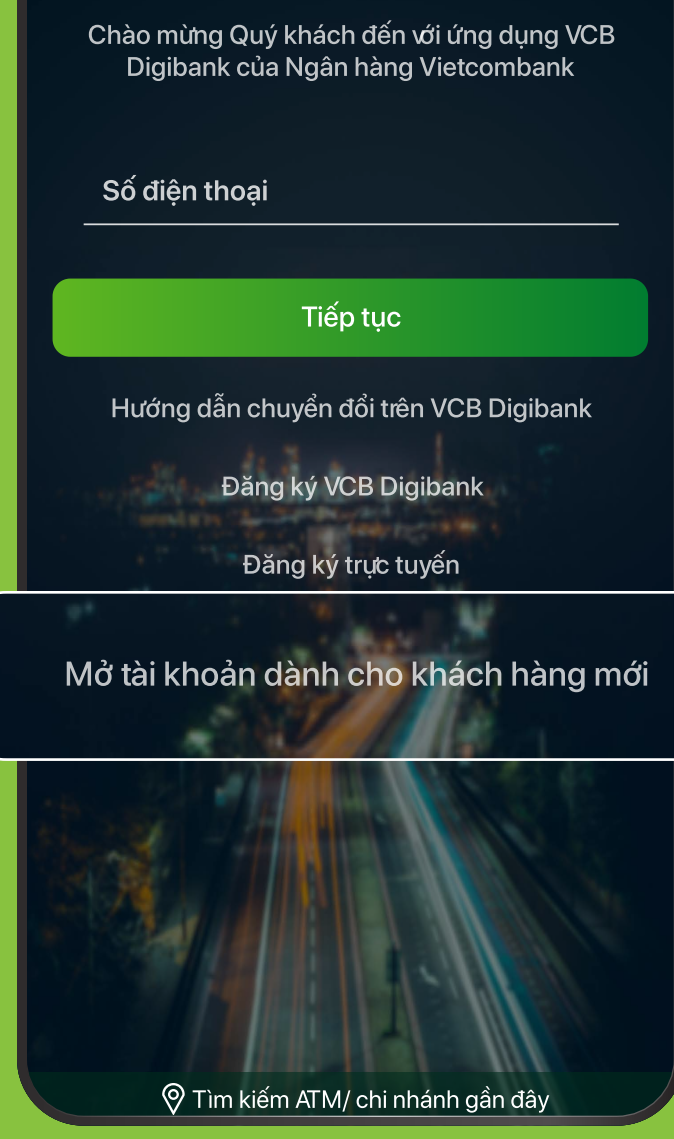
Chào mừng Quý khách đến với ứng dụng VCB Digibank của Ngân hàng Vietcombank

Số điện thoại

Tiếp tục

Hướng dẫn chuyển đổi trên VCB Digibank

Đăng ký VCB Digibank

Đăng ký trực tuyến

Mở tài khoản dành cho khách hàng mới

Tìm kiếm ATM/ chi nhánh gần đây